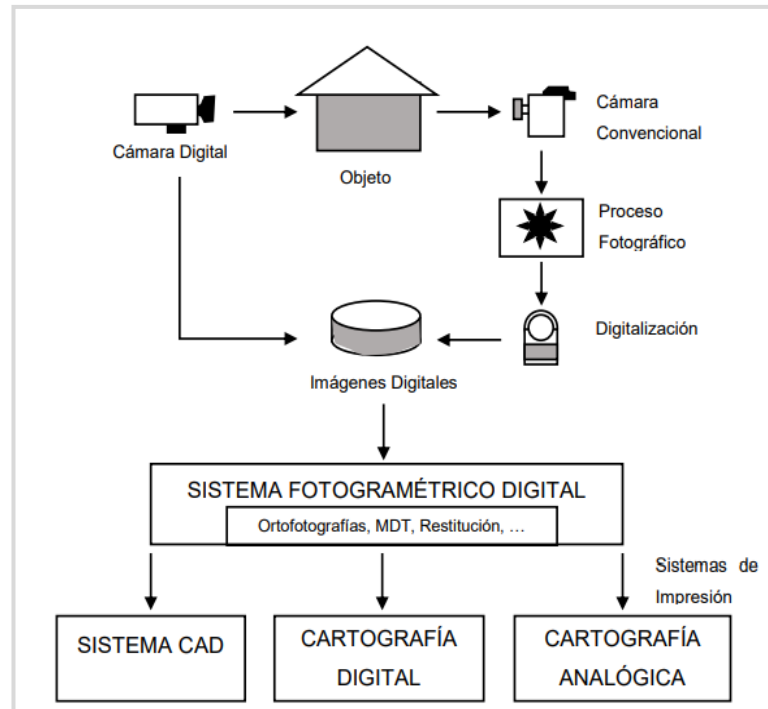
Cámara Digital

Objeto

Cámara Convencional

Proceso Fotográfico

Digitalización

Imágenes Digitales

SISTEMA FOTOGRAMÉTRICO DIGITAL

Ortofotografías, MDT, Restitución, ...

Sistemas de Impresión

SISTEMA CAD

CARTOGRAFÍA DIGITAL

CARTOGRAFÍA ANALÓGICA